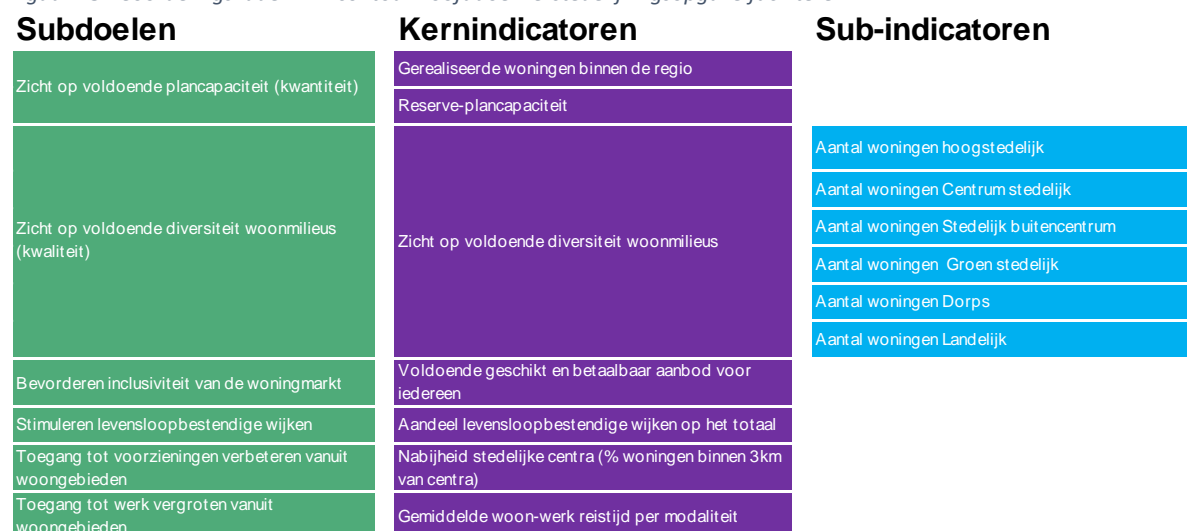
Subdoelen

Zicht op voldoende plancapaciteit (kwantiteit)

Zicht op voldoende diversiteit woonmilieus (kwaliteit)

Bevorderen inclusiviteit van de woningmarkt

Stimuleren levensloopbestendige wijken

Toegang tot voorzieningen verbeteren vanuit woongebieden

Toegang tot werk vergroten vanuit woongebieden

Kernindicatoren

Gerealiseerde woningen binnen de regio

Reserve-plancapaciteit

Zicht op voldoende diversiteit woonmilieus

Voldoende geschikt en betaalbaar aanbod voor iedereen

Aandeel levensloopbestendige wijken op het totaal

Nabijheid stedelijke centra (% woningen binnen 3km van centra)

Gemiddelde woon-werk reistijd per modaliteit

Sub-indicatoren

Aantal woningen hoogstedelijk

Aantal woningen Centrum stedelijk

Aantal woningen Stedelijk buitencentrum

Aantal woningen Groen stedelijk

Aantal woningen Dorps

Aantal woningen Landelijk